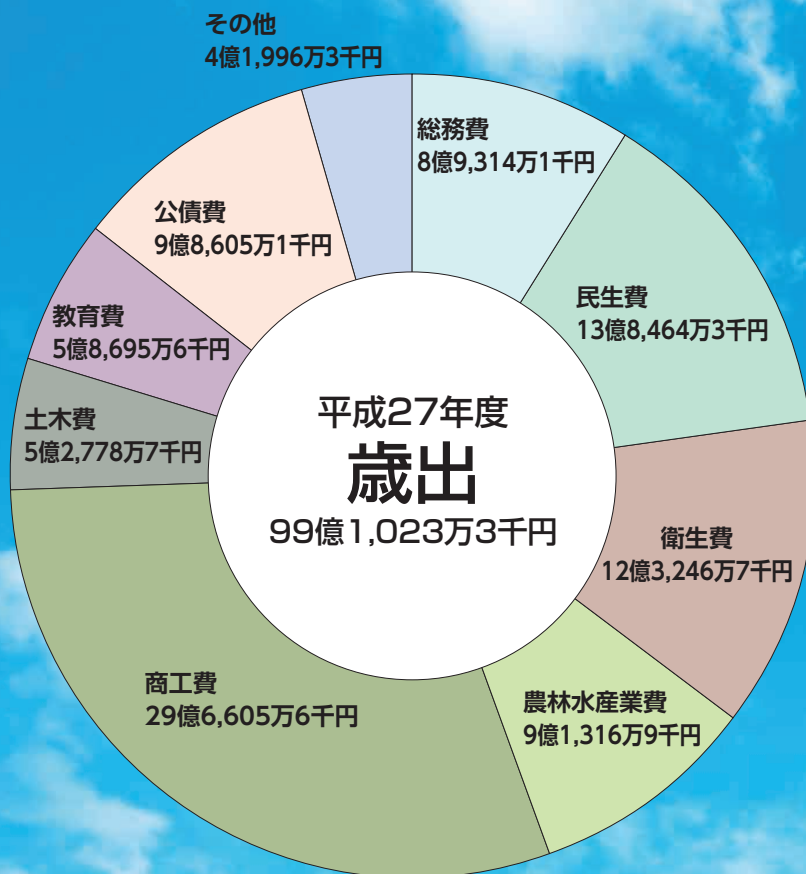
その他
4億1,996万3千円

総務費
8億9,314万1千円

民生費
13億8,464万3千円

衛生費
12億3,246万7千円

農林水産業費
9億1,316万9千円

商工費
29億6,605万6千円

土木費
5億2,778万7千円

教育費
5億8,695万6千円

公債費
9億8,605万1千円

平成27年度
歳出
99億1,023万3千円